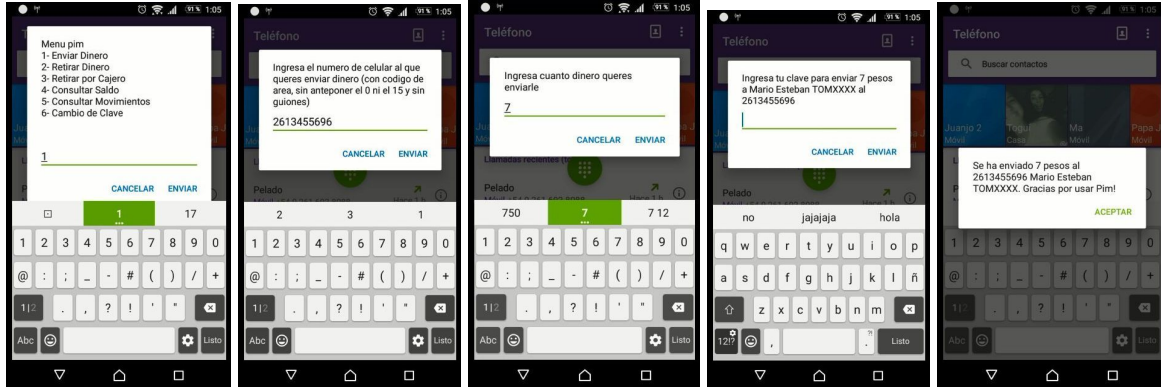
91% 1:05

Menu pim
1- Enviar Dinero
2- Retirar Dinero
3- Retirar por Cajero
4- Consultar Saldo
5- Consultar Movimientos
6- Cambio de Clave

1

CANCELAR ENVIAR

1 17

1 2 3 4 5 6 7 8 9 0
@ : ; _ - # ( ) / +
1|2 . , ? ! ' "
Abc Listo

91% 1:05

Teléfono

Ingresa el numero de celular al que queres enviar dinero (con codigo de area, sin anteponer el 0 ni el 15 y sin guiones)

2613455696

CANCELAR ENVIAR

2 3 1

1 2 3 4 5 6 7 8 9 0
@ : ; _ - # ( ) / +
1|2 . , ? ! ' "
Abc Listo

91% 1:05

Teléfono

Ingresa cuanto dinero queres enviarle

7

CANCELAR ENVIAR

Llamadas recientes

Pelado

750 7 7 12

1 2 3 4 5 6 7 8 9 0
@ : ; _ - # ( ) / +
1|2 . , ? ! ' "
Abc Listo

91% 1:05

Teléfono

Ingresa tu clave para enviar 7 pesos a Mario Esteban TOMXXXX al 2613455696

CANCELAR ENVIAR

Pelado

no jajajaja hola

q w e r t y u i o p
a s d f g h j k l ñ
z x c v b n m
12!? , . Listo

91% 1:05

Teléfono

Buscar contactos

Juanjo 2
Móvil
Ma
Móvil
Papa J
Móvil

Se ha enviado 7 pesos al 2613455696 Mario Esteban TOMXXXX. Gracias por usar Pim!

ACEPTAR

1 2 3 4 5 6 7 8 9 0
@ : ; _ - # ( ) / +
Abc Listo